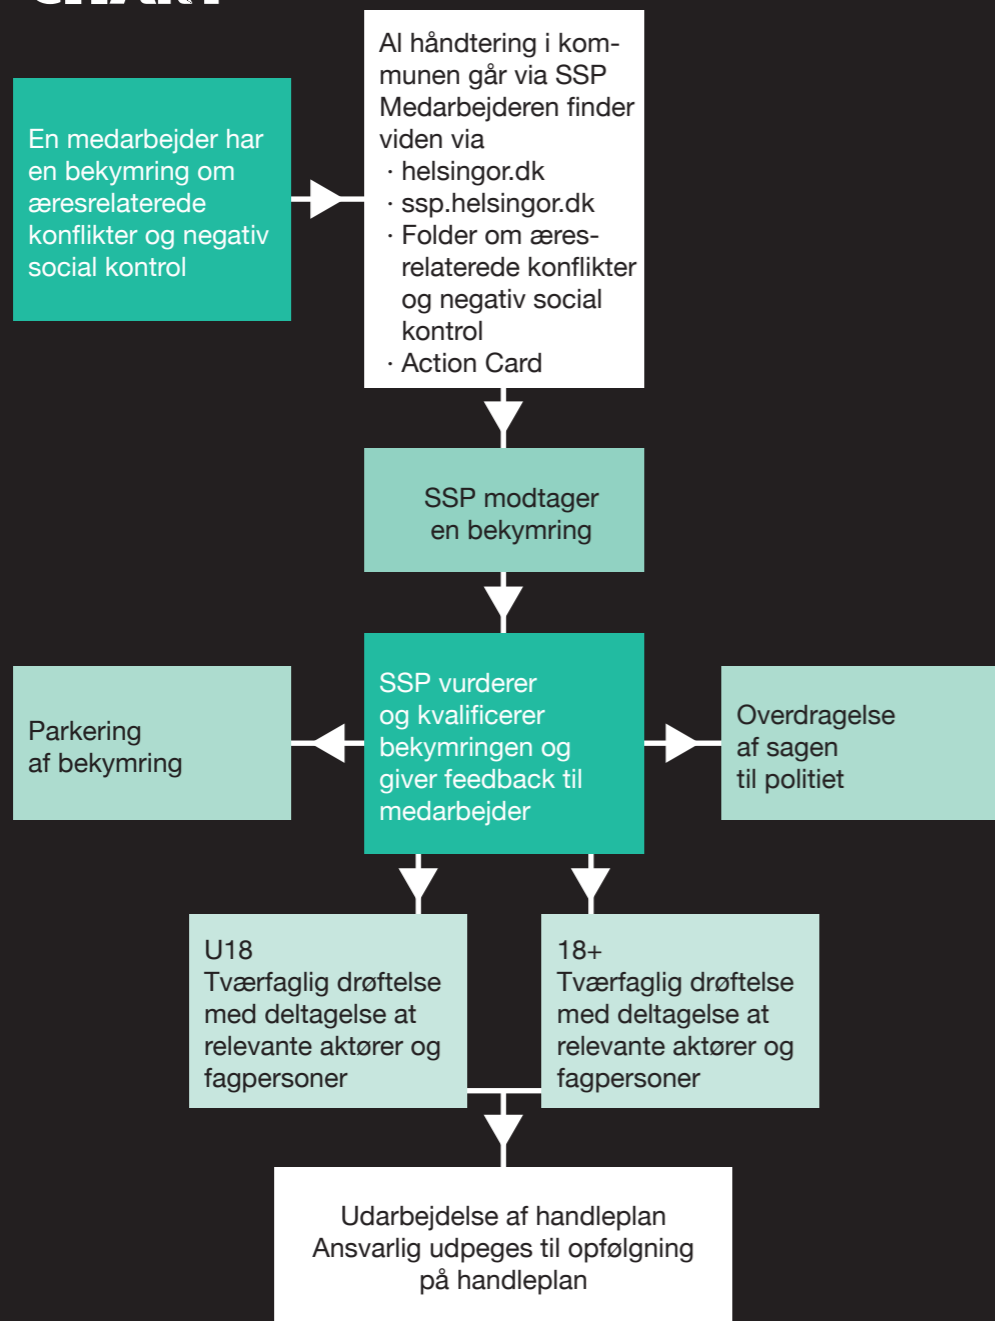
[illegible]

En medarbejder har en bekymring om æresrelaterede konflikter og negativ social kontrol

Al håndtering i kommunen går via SSP
Medarbejderen finder viden via
· helsingor.dk
· ssp.helsingor.dk
· Folder om æresrelaterede konflikter og negativ social kontrol
· Action Card

SSP modtager en bekymring

Parkering af bekymring

SSP vurderer og kvalificerer bekymringen og giver feedback til medarbejder

Overdragelse af sagen til politiet

U18
Tværfaglig drøftelse med deltagelse at relevante aktører og fagpersoner

18+
Tværfaglig drøftelse med deltagelse at relevante aktører og fagpersoner

Udarbejdelse af handleplan
Ansvarlig udpeges til opfølgning på handleplan